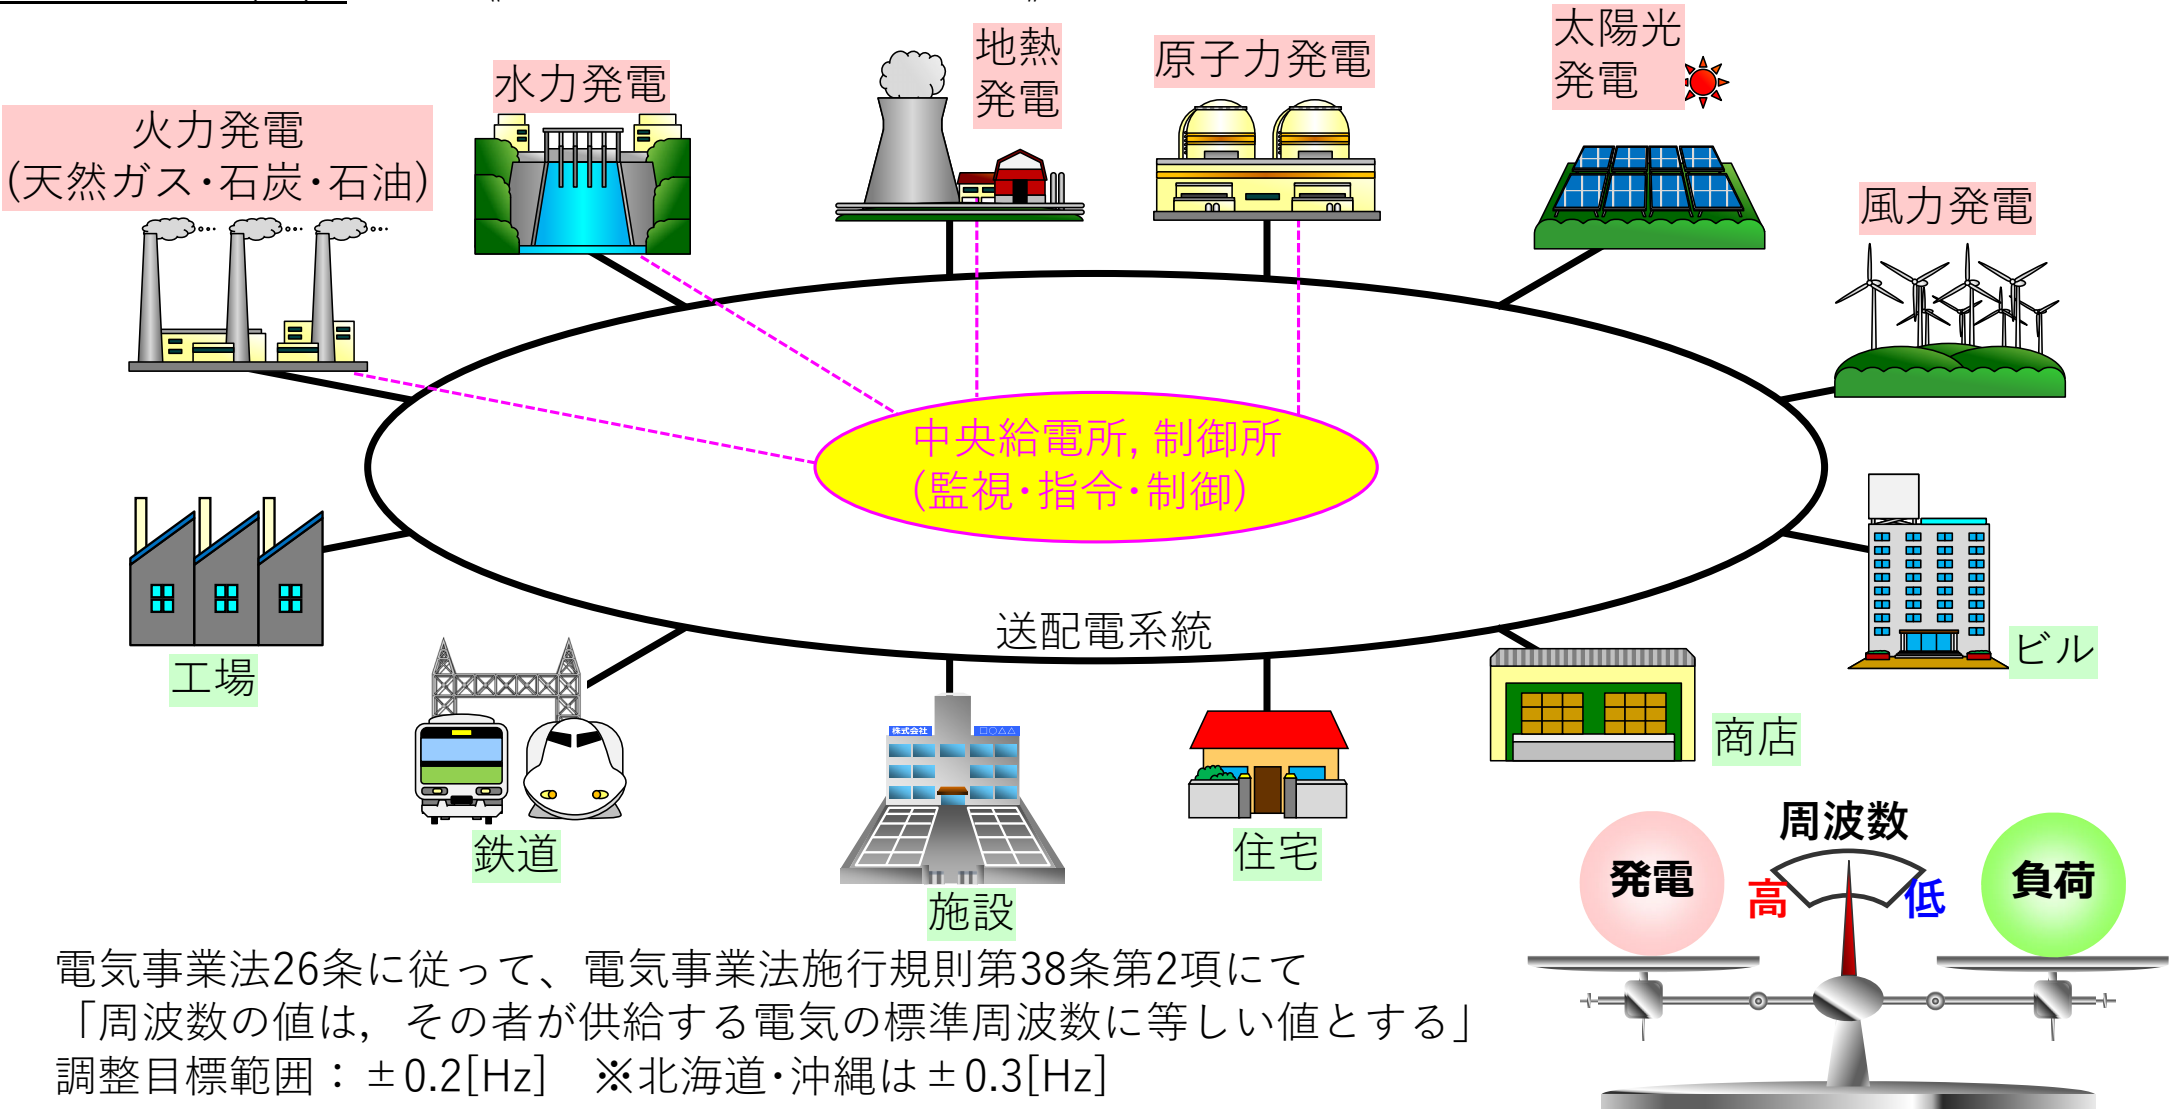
火力発電
(天然ガス・石炭・石油)

水力発電

地熱
発電

原子力発電

太陽光
発電

風力発電

中央給電所, 制御所
(監視・指令・制御)

送配電系統

工場

鉄道

施設

住宅

商店

ビル

株式会社

□○△△

周波数

発電

高

低

負荷

電気事業法26条に従って、電気事業法施行規則第38条第2項にて
「周波数の値は，その者が供給する電気の標準周波数に等しい値とする」
調整目標範囲：±0.2[Hz]　※北海道・沖縄は±0.3[Hz]